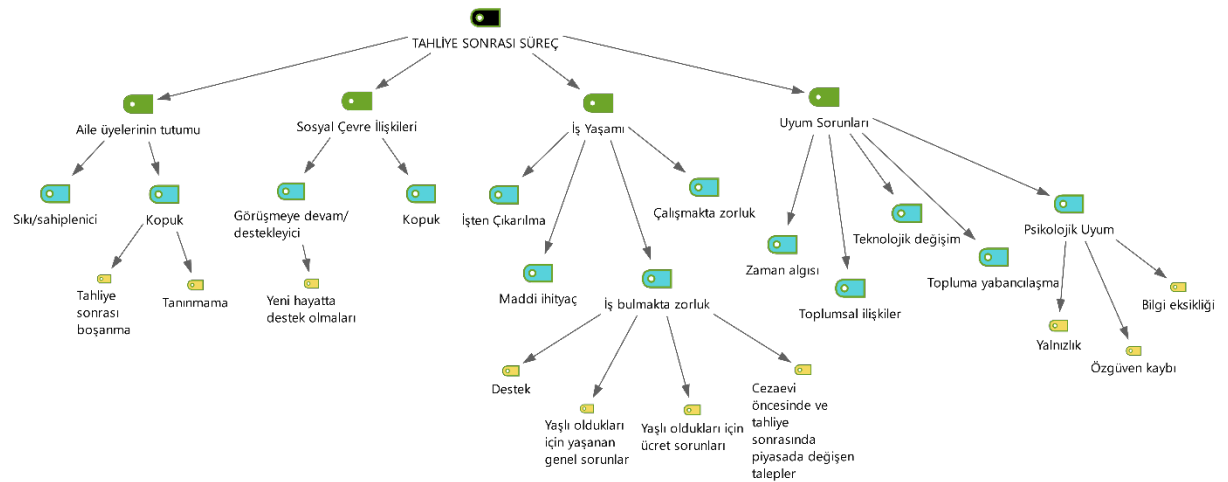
TAHLİYE SONRASI SÜREÇ

Aile üyelerinin tutumu

Sıkı/sahiplenici

Kopuk

Tahliye sonrası boşanma

Tanınmama

Sosyal Çevre İlişkileri

Görüşmeye devam/ destekleyici

Yeni hayatta destek olmaları

Kopuk

İş Yaşamı

İşten Çıkarılma

Maddi ihtiyaç

İş bulmakta zorluk

Destek

Yaşlı oldukları için yaşanan genel sorunlar

Yaşlı oldukları için ücret sorunları

Cezaevi öncesinde ve tahliye sonrasında piyasada değişen talepler

Çalışmakta zorluk

Uyum Sorunları

Zaman algısı

Toplumsal ilişkiler

Teknolojik değişim

Topluma yabancılaşma

Psikolojik Uyum

Yalnızlık

Özgüven kaybı

Bilgi eksikliği